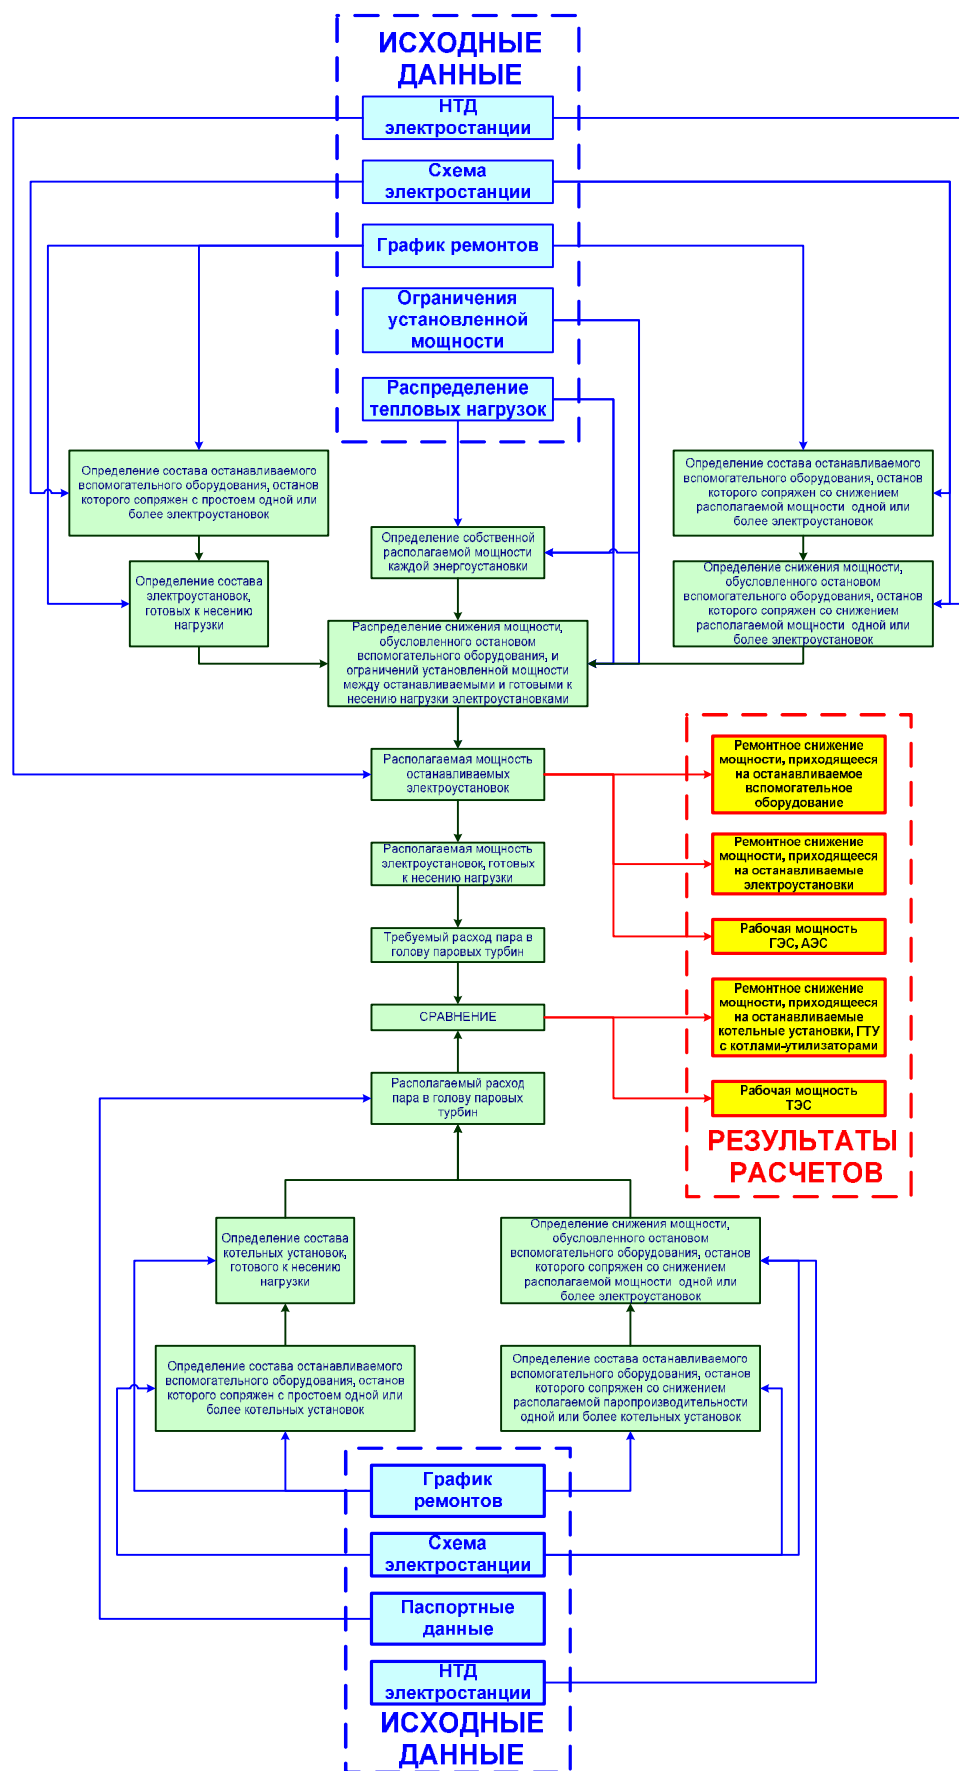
ИСХОДНЫЕ ДАННЫЕ

НТД электростанции

Схема электростанции

График ремонтов

Ограничения установленной мощности

Распределение тепловых нагрузок

Определение состава останавливаемого вспомогательного оборудования, останов которого сопряжен с простоем одной или более электроустановок

Определение состава останавливаемого вспомогательного оборудования, останов которого сопряжен со снижением располагаемой мощности одной или более электроустановок

Определение собственной располагаемой мощности каждой энергоустановки

Определение состава электроустановок, готовых к несению нагрузки

Определение снижения мощности, обусловленного остановом вспомогательного оборудования, останов которого сопряжен со снижением располагаемой мощности одной или более электроустановок

Распределение снижения мощности, обусловленного остановом вспомогательного оборудования, и ограничений установленной мощности между останавливаемыми и готовыми к несению нагрузки электроустановками

Располагаемая мощность останавливаемых электроустановок

Ремонтное снижение мощности, приходящееся на останавливаемое вспомогательное оборудование

Располагаемая мощность электроустановок, готовых к несению нагрузки

Ремонтное снижение мощности, приходящееся на останавливаемые электроустановки

Требуемый расход пара в голову паровых турбин

Рабочая мощность ГЭС, АЭС

СРАВНЕНИЕ

Ремонтное снижение мощности, приходящееся на останавливаемые котельные установки, ГТУ с котлами-утилизаторами

Располагаемый расход пара в голову паровых турбин

Рабочая мощность ТЭС

РЕЗУЛЬТАТЫ РАСЧЕТОВ

Определение состава котельных установок, готового к несению нагрузки

Определение снижения мощности, обусловленного остановом вспомогательного оборудования, останов которого сопряжен со снижением располагаемой мощности одной или более электроустановок

Определение состава останавливаемого вспомогательного оборудования, останов которого сопряжен с простоем одной или более котельных установок

Определение состава останавливаемого вспомогательного оборудования, останов которого сопряжен со снижением располагаемой паропроизводительности одной или более котельных установок

График ремонтов

Схема электростанции

Паспортные данные

НТД электростанции

ИСХОДНЫЕ ДАННЫЕ